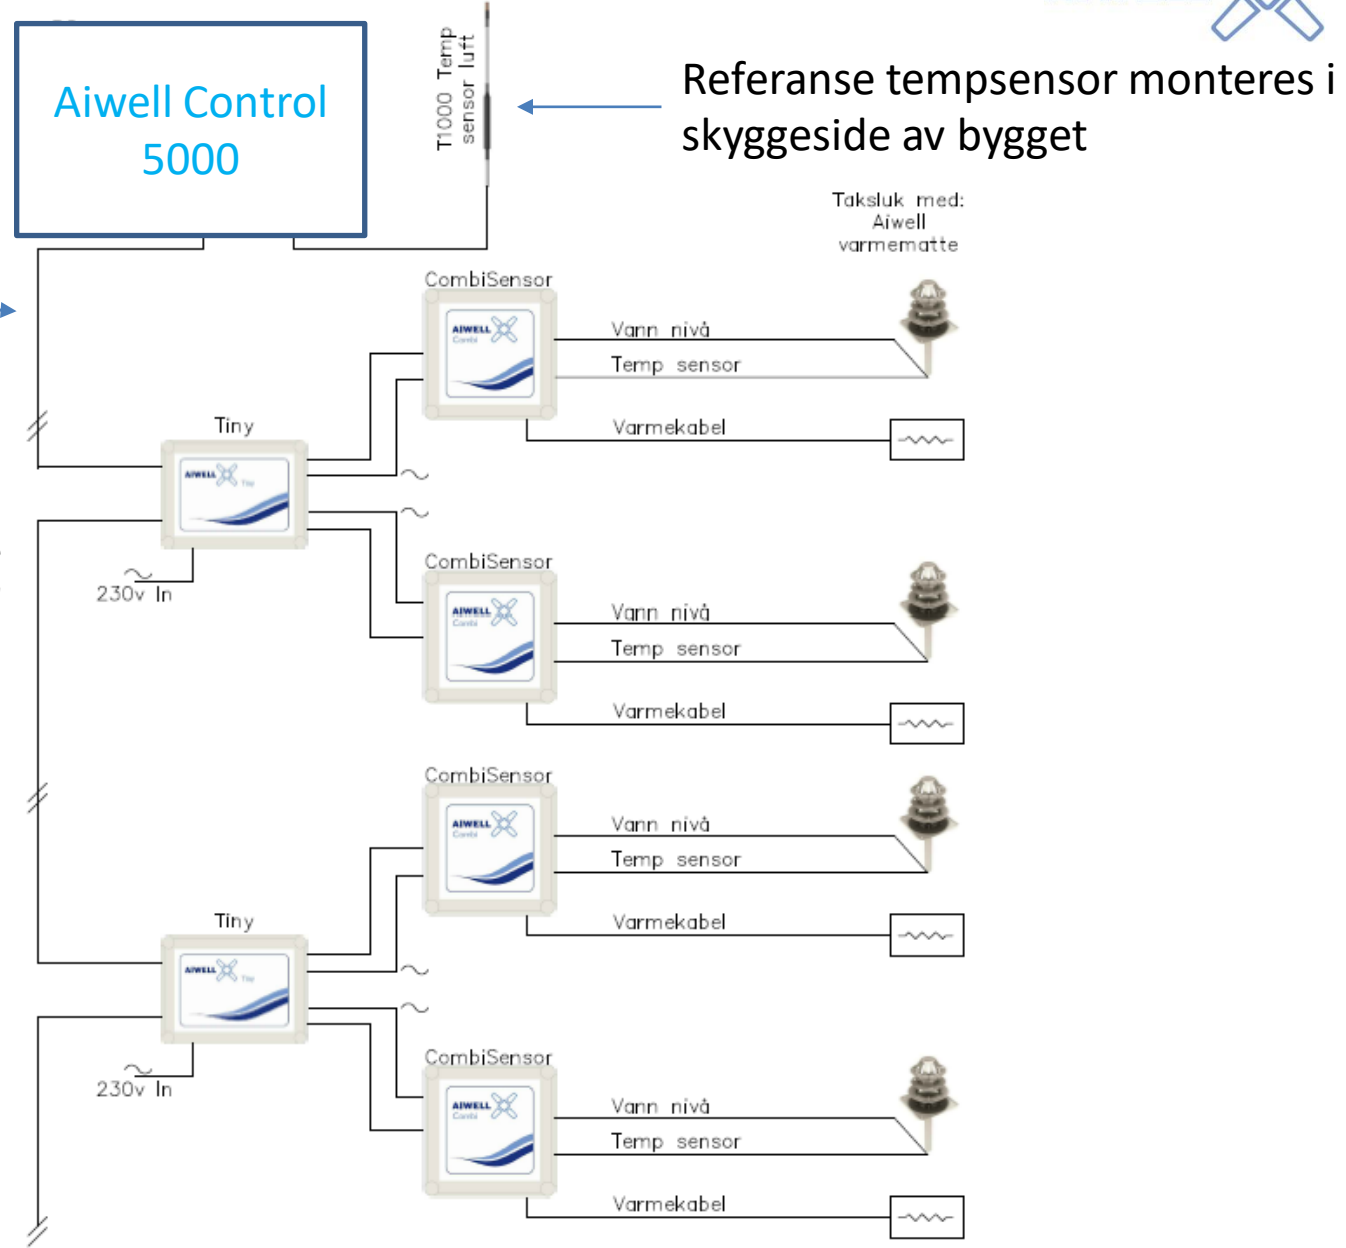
Aiwell Control 5000

T1000 Temp sensor luft

Referanse tempsensor monteres i skyggeside av bygget

Taksluk med: Aiwell varmematte

CombiSensor
AIWELL Combi
Vann nivå
Temp sensor
Varmekabel

Tiny
AIWELL Tiny
230v In

CombiSensor
AIWELL Combi
Vann nivå
Temp sensor
Varmekabel

CombiSensor
AIWELL Combi
Vann nivå
Temp sensor
Varmekabel

Tiny
AIWELL Tiny
230v In

CombiSensor
AIWELL Combi
Vann nivå
Temp sensor
Varmekabel